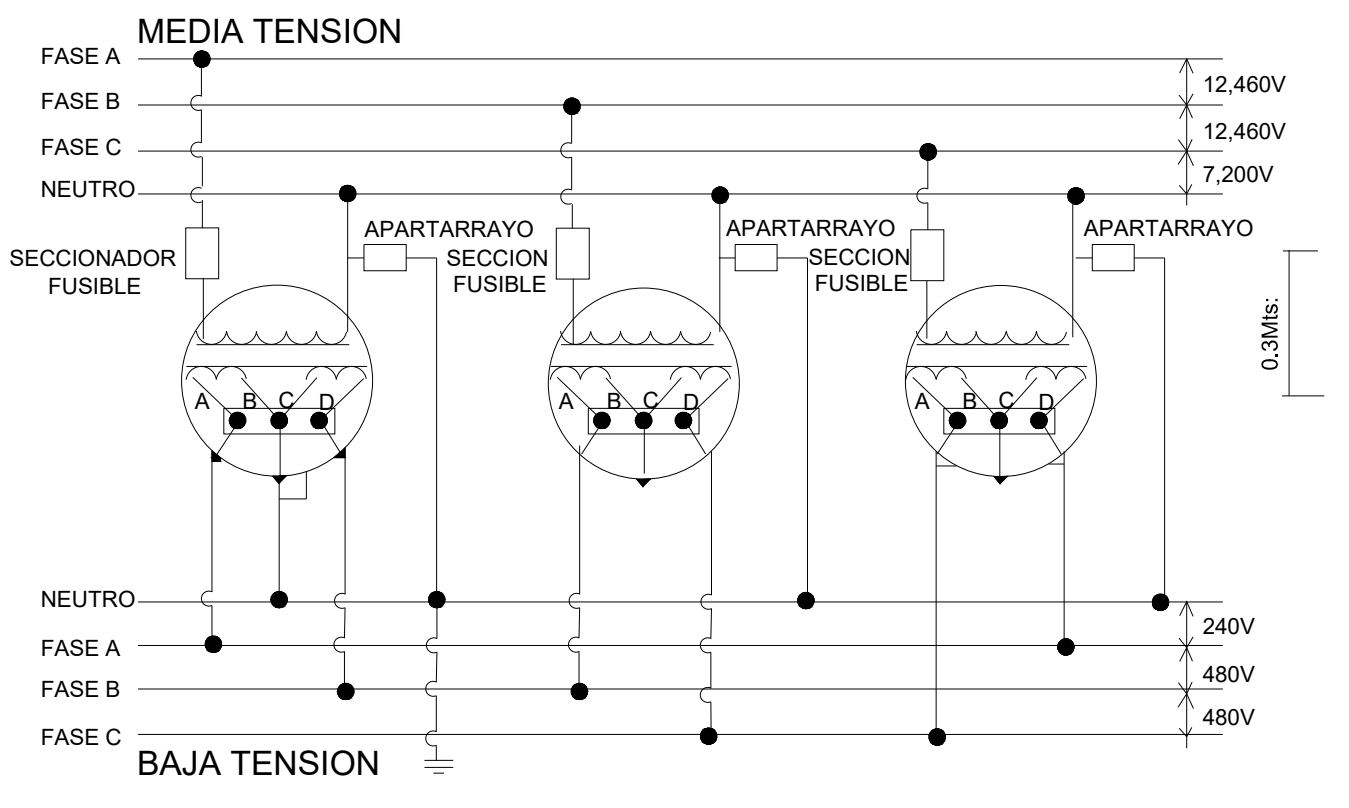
MEDIA TENSION

FASE A
FASE B
FASE C
NEUTRO

12,460V
12,460V
7,200V

SECCIONADOR FUSIBLE
APARTARRAYO
A B C D

SECCION FUSIBLE
APARTARRAYO
A B C D

SECCION FUSIBLE
APARTARRAYO
A B C D

0.3Mts:

NEUTRO
FASE A
FASE B
FASE C

240V
480V
480V

BAJA TENSION